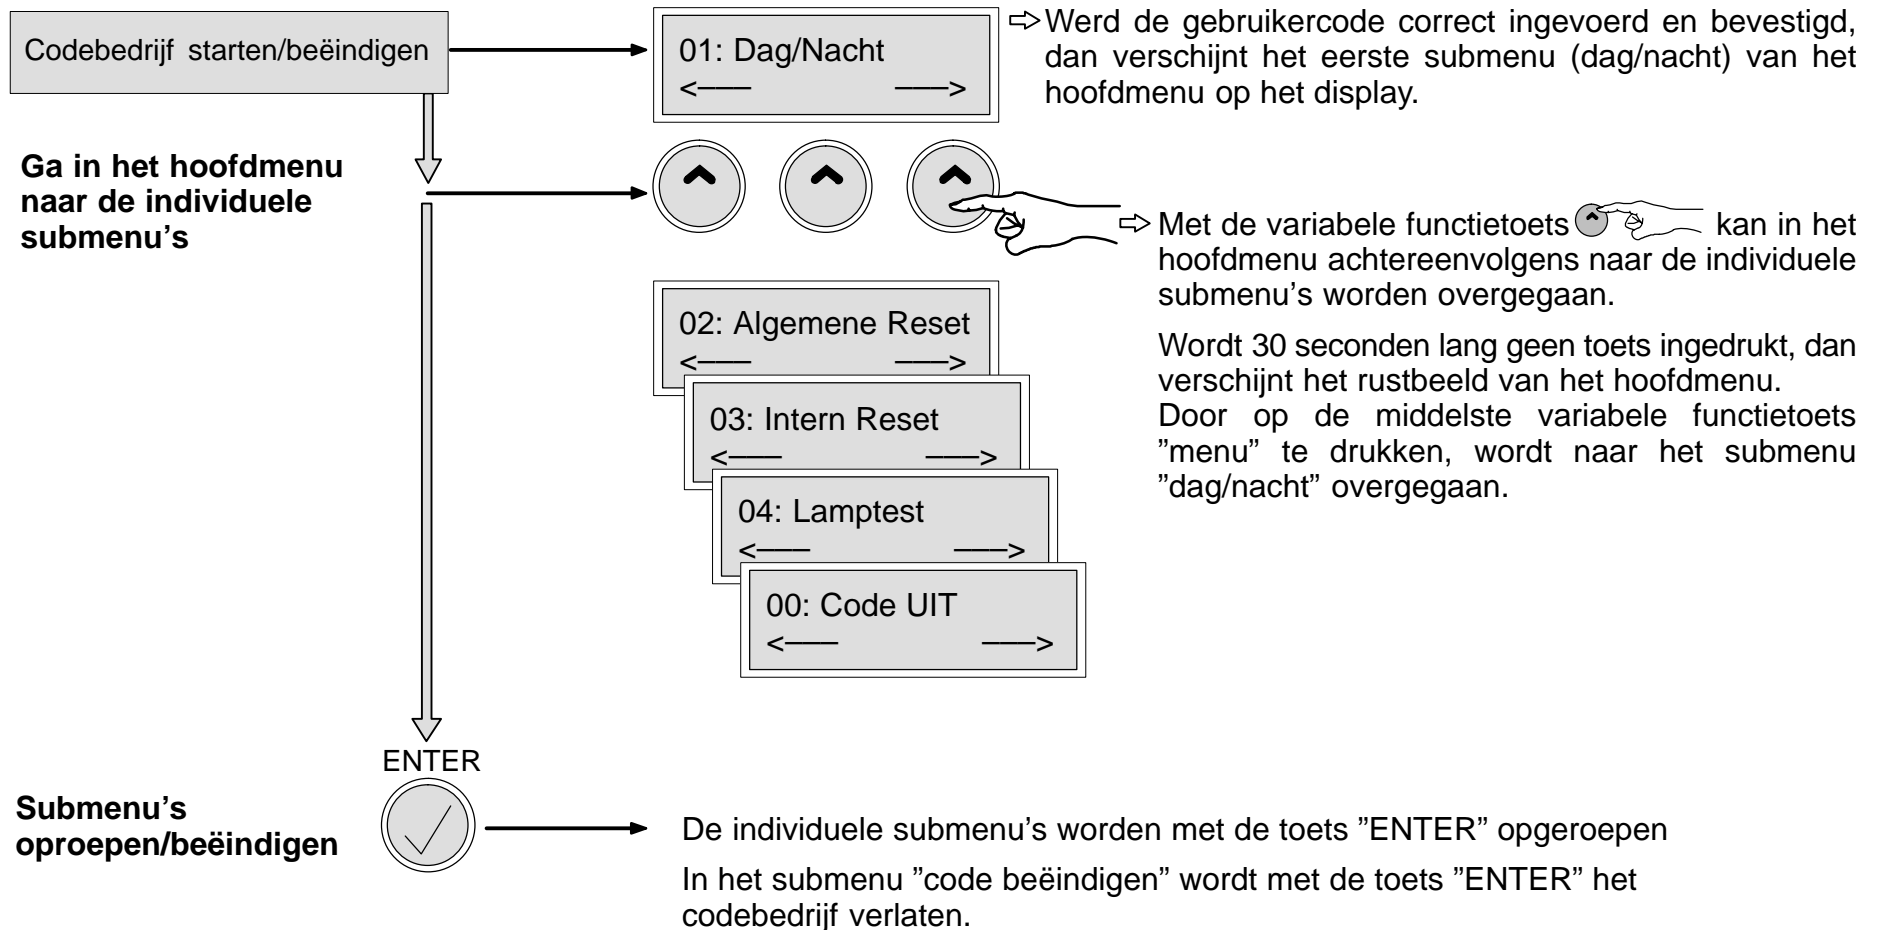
Codebedrijf starten/beëindigen

01: Dag/Nacht
<—— ——>

⇨ Werd de gebruikercode correct ingevoerd en bevestigd, dan verschijnt het eerste submenu (dag/nacht) van het hoofdmenu op het display.

Ga in het hoofdmenu naar de individuele submenu's

⇨ Met de variabele functietoets kan in het hoofdmenu achtereenvolgens naar de individuele submenu's worden overgegaan.

Wordt 30 seconden lang geen toets ingedrukt, dan verschijnt het rustbeeld van het hoofdmenu.
Door op de middelste variabele functietoets "menu" te drukken, wordt naar het submenu "dag/nacht" overgegaan.

02: Algemene Reset
<—— ——>

03: Intern Reset
<—— ——>

04: Lamptest
<—— ——>

00: Code UIT
<—— ——>

ENTER

Submenu's oproepen/beëindigen

De individuele submenu's worden met de toets "ENTER" opgeroepen

In het submenu "code beëindigen" wordt met de toets "ENTER" het codebedrijf verlaten.